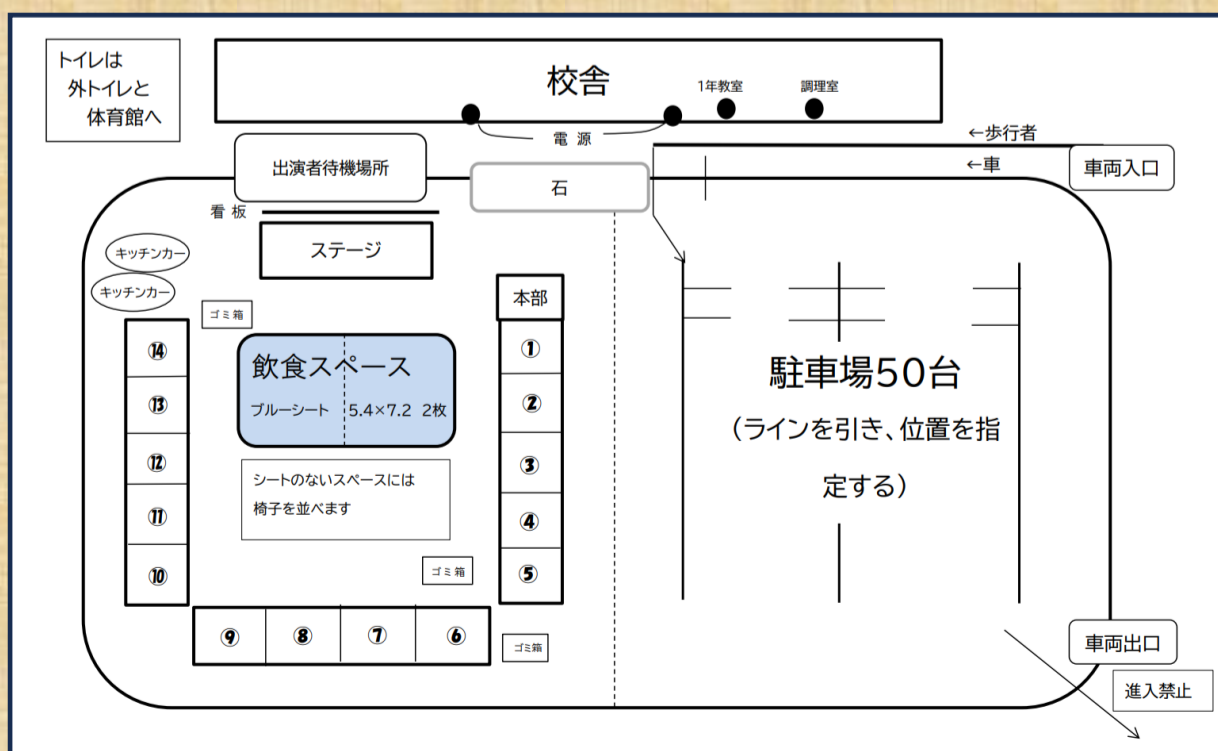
トイレは
外トイレと
体育館へ

校舎

1年教室

調理室

電源

←歩行者

←車

車両入口

出演者待機場所

石

看板

ステージ

キッチンカー

キッチンカー

ゴミ箱

本部

飲食スペース

ブルーシート　5.4×7.2　2枚

駐車場50台

（ラインを引き、位置を指定する）

シートのないスペースには
椅子を並べます

⑭
⑬
⑫
⑪
⑩

①
②
③
④
⑤

ゴミ箱

⑨　⑧　⑦　⑥

ゴミ箱

車両出口

進入禁止